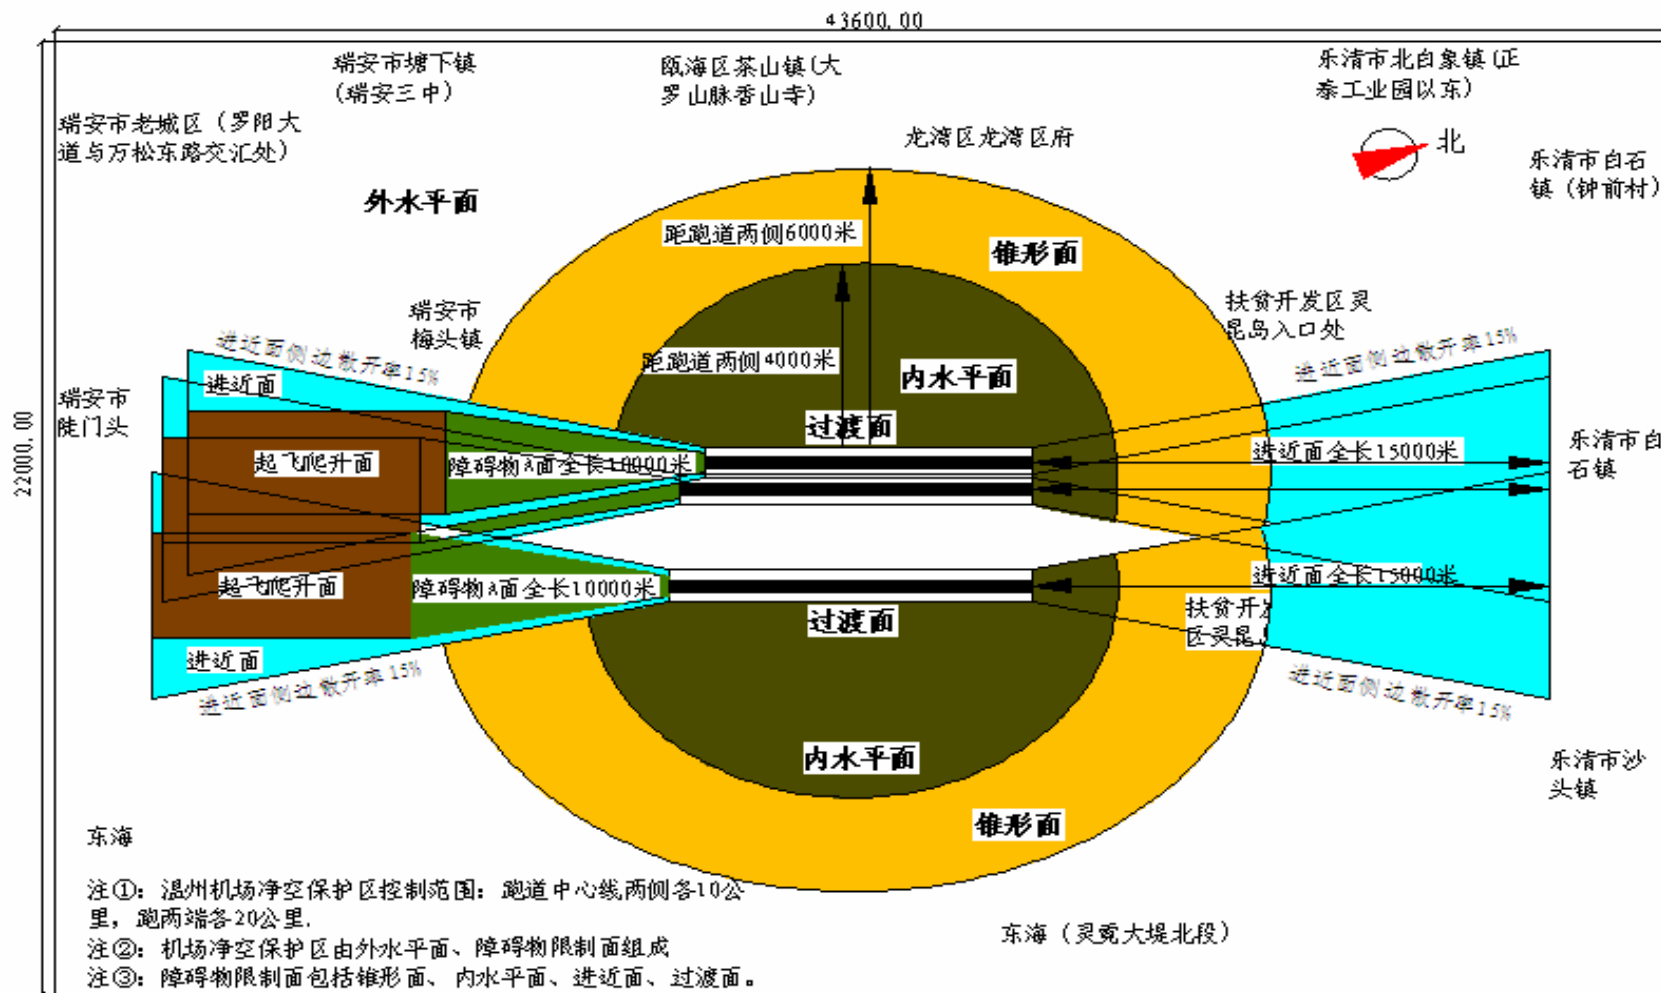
43600.00

瑞安市塘下镇（瑞安三中）

瓯海区茶山镇（大罗山脉香山寺）

乐清市北白象镇（正泰工业园以东）

瑞安市老城区（罗阳大道与万松东路交汇处）

龙湾区龙湾区府

北

乐清市白石镇（钟前村）

外水平面

距跑道两侧6000米

锥形面

瑞安市梅头镇

扶贫开发区灵昆岛入口处

进近面侧边散开率15%

进近面侧边散开率15%

距跑道两侧4000米

内水平面

瑞安市陡门头

进近面

过渡面

起飞爬升面

障碍物A面全长10000米

进近面全长15000米

乐清市白石镇

22000.00

起飞爬升面

障碍物A面全长10000米

进近面全长15000米

扶贫开发区灵昆

过渡面

进近面

进近面侧边散开率15%

进近面侧边散开率15%

内水平面

乐清市沙头镇

锥形面

东海

注①：温州机场净空保护区控制范围：跑道中心线两侧各10公里，跑两端各20公里。

注②：机场净空保护区由外水平面、障碍物限制面组成

注③：障碍物限制面包括锥形面、内水平面、进近面、过渡面。

东海（灵霓大堤北段）